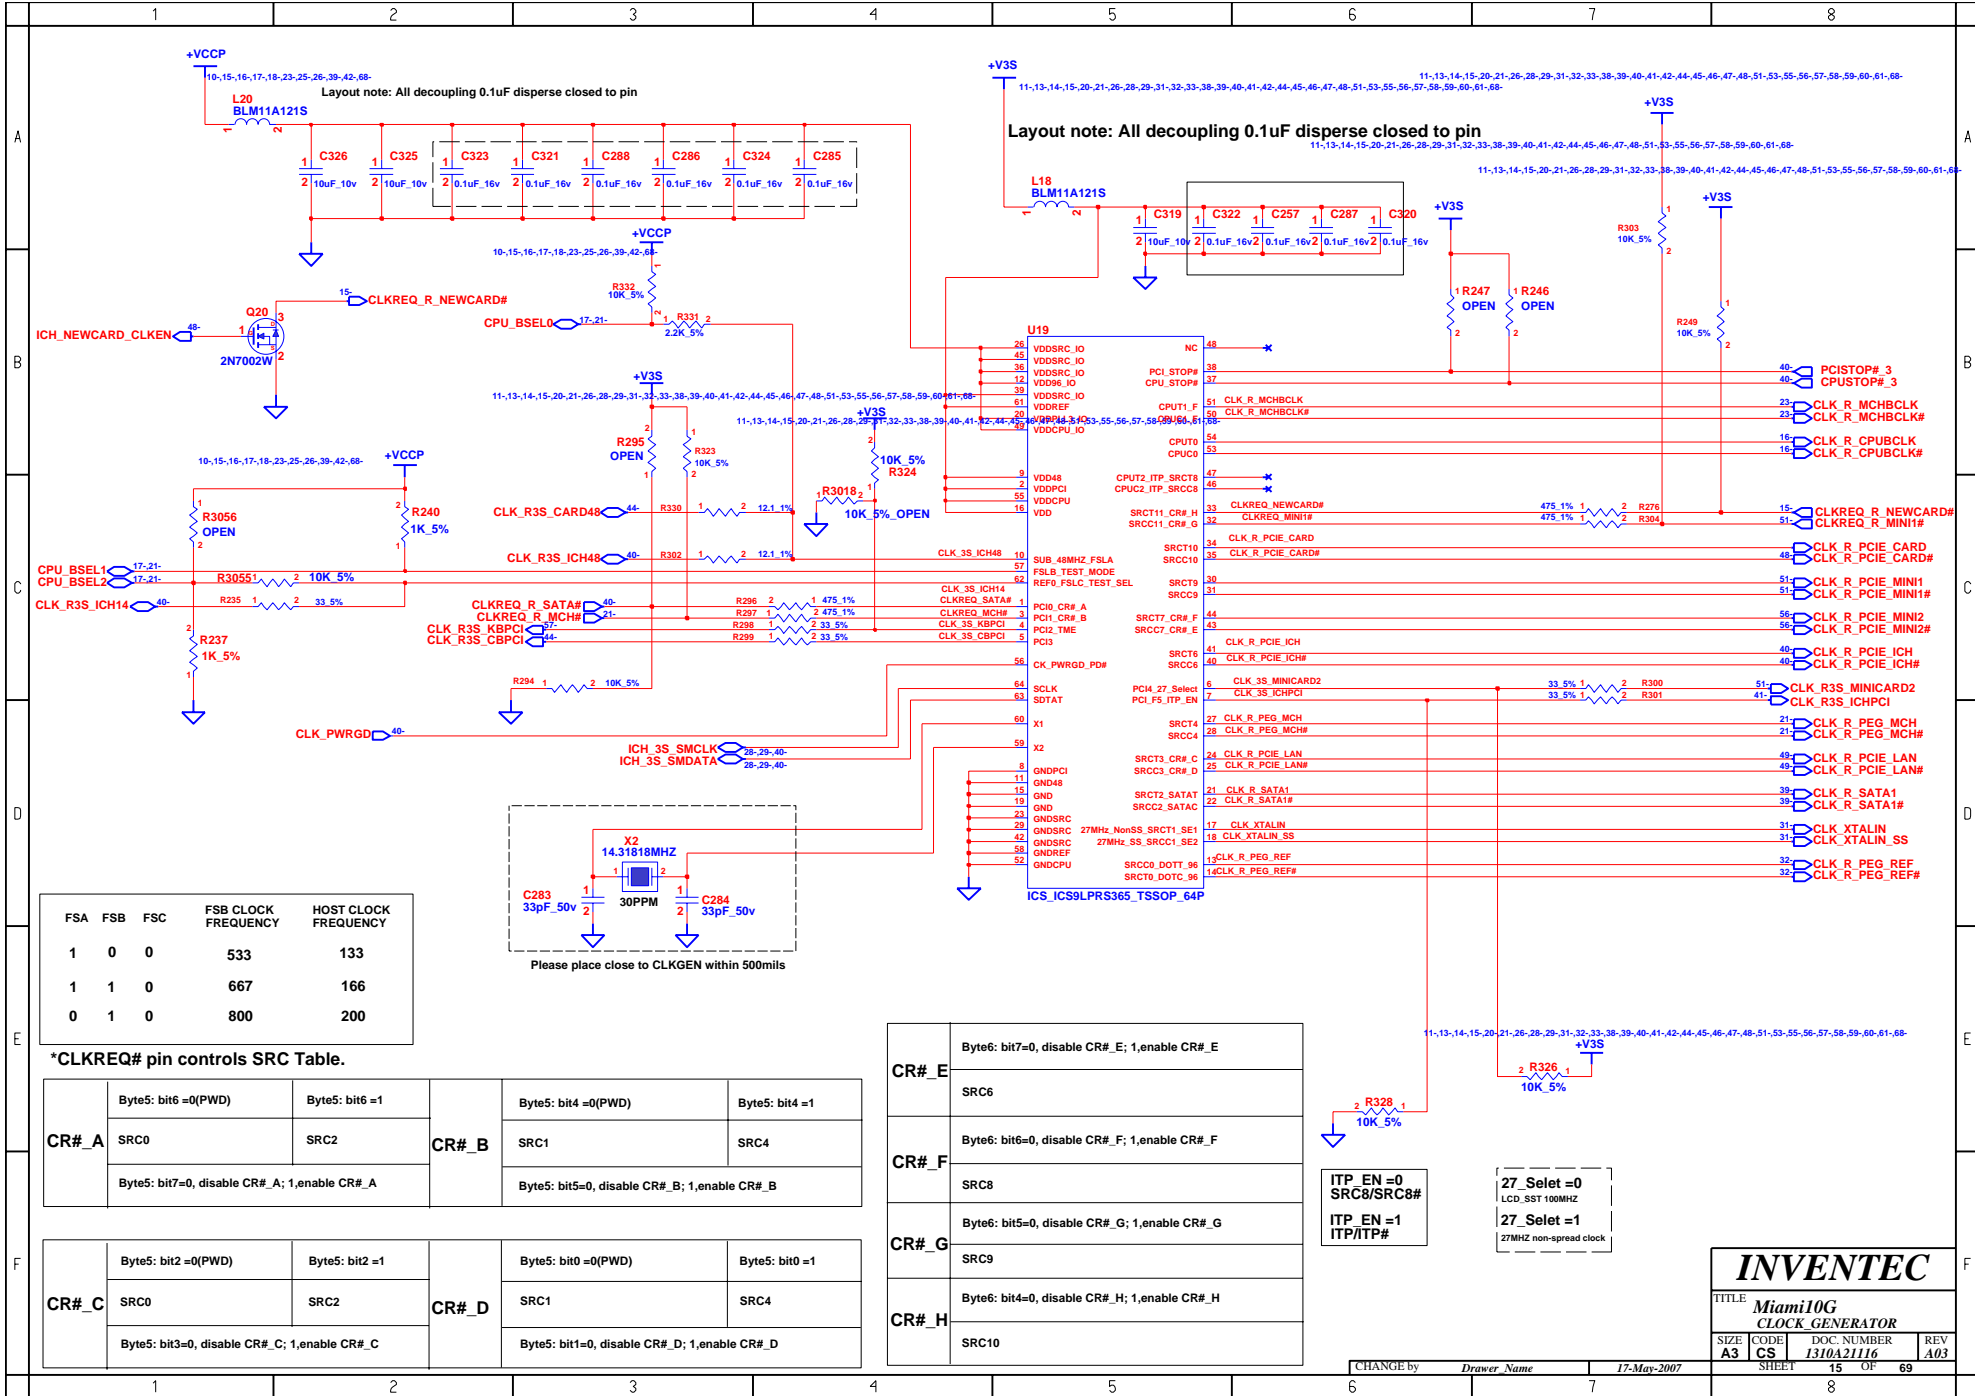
1 2 3 4 5 6 7 8

A B C D E F

+VCCP
10-,15-,16-,17-,18-,23-,25-,26-,39-,42-,68-
L20
BLM11A121S
Layout note: All decoupling 0.1uF disperse closed to pin
C326 10uF_10v
C325 10uF_10v
C323 0.1uF_16v
C321 0.1uF_16v
C288 0.1uF_16v
C286 0.1uF_16v
C324 0.1uF_16v
C285 0.1uF_16v

+V3S
11-,13-,14-,15-,20-,21-,26-,28-,29-,31-,32-,33-,38-,39-,40-,41-,42-,44-,45-,46-,47-,48-,51-,53-,55-,56-,57-,58-,59-,60-,61-,68-
Layout note: All decoupling 0.1uF disperse closed to pin
L18
BLM11A121S
C319 10uF_10v
C322 0.1uF_16v
C257 0.1uF_16v
C287 0.1uF_16v
C320 0.1uF_16v

+VCCP
10-,15-,16-,17-,18-,23-,25-,26-,39-,42-,68-
R332 10K_5%
CLKREQ_R_NEWCARD#
CPU_BSEL0 17-,21-
R331 2.2K_5%
ICH_NEWCARD_CLKEN 48-
Q20
2N7002W

+V3S
R295 OPEN
R323 10K_5%
+V3S
R324 10K_5%
R3018 10K_5%_OPEN
CLK_R3S_CARD48 44- R330 12.1_1%
CLK_R3S_ICH48 40- R302 12.1_1%

+VCCP
10-,15-,16-,17-,18-,23-,25-,26-,39-,42-,68-
R3056 OPEN
R240 1K_5%
CPU_BSEL1 17-,21-
CPU_BSEL2 17-,21-
R3055 10K_5%
CLK_R3S_ICH14 40- R235 33_5%
R237 1K_5%

CLKREQ_R_SATA# 40-
CLKREQ_R_MCH# 21-
CLK_R3S_KBPCI 57-
CLK_R3S_CBPCI 44-
R296 475_1%
R297 475_1%
R298 33_5%
R299 33_5%
R294 10K_5%
CLK_PWRGD 40-
ICH_3S_SMCLK 28-,29-,40-
ICH_3S_SMDATA 28-,29-,40-

U19
VDDSRC_IO VDDSRC_IO VDDSRC_IO VDD96_IO VDDSRC_IO VDDREF VDDPLL3_IO VDDCPU_IO
VDD48 VDDPCI VDDCPU VDD
SUB_48MHZ_FSLA FSLB_TEST_MODE REF0_FSLC_TEST_SEL
PCI0_CR#_A PCI1_CR#_B PCI2_TME PCI3
CK_PWRGD_PD#
SCLK SDTAT
X1 X2
GNDPCI GND48 GND GND GNDSRC GNDSRC GNDSRC GNDREF GNDCPU
NC PCI_STOP# CPU_STOP#
CPUT1_F CPUC1_F
CPUT0 CPUC0
CPUT2_ITP_SRCT8 CPUC2_ITP_SRCC8
SRCT11_CR#_H SRCC11_CR#_G
SRCT10 SRCC10
SRCT9 SRCC9
SRCT7_CR#_F SRCC7_CR#_E
SRCT6 SRCC6
PCI4_27_Select PCI_F5_ITP_EN
SRCT4 SRCC4
SRCT3_CR#_C SRCC3_CR#_D
SRCT2_SATAT SRCC2_SATAC
27MHz_NonSS_SRCT1_SE1 27MHz_SS_SRCC1_SE2
SRCC0_DOTT_96 SRCT0_DOTC_96
ICS_ICS9LPRS365_TSSOP_64P

CLK_3S_ICH48 CLK_3S_ICH14 CLKREQ_SATA# CLKREQ_MCH# CLK_3S_KBPCI CLK_3S_CBPCI
CLK_R_MCHBCLK CLK_R_MCHBCLK#
CLKREQ_NEWCARD# CLKREQ_MINI1#
CLK_R_PCIE_CARD CLK_R_PCIE_CARD#
CLK_R_PCIE_ICH CLK_R_PCIE_ICH#
CLK_3S_MINICARD2 CLK_3S_ICHPCI
CLK_R_PEG_MCH CLK_R_PEG_MCH#
CLK_R_PCIE_LAN CLK_R_PCIE_LAN#
CLK_R_SATA1 CLK_R_SATA1#
CLK_XTALIN CLK_XTALIN_SS
CLK_R_PEG_REF CLK_R_PEG_REF#

+V3S R247 OPEN R246 OPEN
+V3S R303 10K_5%
+V3S R249 10K_5%
R276 475_1% R304 475_1%
R300 33_5% R301 33_5%

40- PCISTOP#_3
40- CPUSTOP#_3
23- CLK_R_MCHBCLK
23- CLK_R_MCHBCLK#
16- CLK_R_CPUBCLK
16- CLK_R_CPUBCLK#
15- CLKREQ_R_NEWCARD#
51- CLKREQ_R_MINI1#
48- CLK_R_PCIE_CARD
CLK_R_PCIE_CARD#
51- CLK_R_PCIE_MINI1
51- CLK_R_PCIE_MINI1#
56- CLK_R_PCIE_MINI2
56- CLK_R_PCIE_MINI2#
40- CLK_R_PCIE_ICH
40- CLK_R_PCIE_ICH#
51- CLK_R3S_MINICARD2
41- CLK_R3S_ICHPCI
21- CLK_R_PEG_MCH
21- CLK_R_PEG_MCH#
49- CLK_R_PCIE_LAN
49- CLK_R_PCIE_LAN#
39- CLK_R_SATA1
39- CLK_R_SATA1#
31- CLK_XTALIN
31- CLK_XTALIN_SS
32- CLK_R_PEG_REF
32- CLK_R_PEG_REF#

X2 14.31818MHZ
30PPM
C283 33pF_50v
C284 33pF_50v
Please place close to CLKGEN within 500mils

| FSA | FSB | FSC | FSB CLOCK FREQUENCY | HOST CLOCK FREQUENCY |
|---|---|---|---|---|
| 1 | 0 | 0 | 533 | 133 |
| 1 | 1 | 0 | 667 | 166 |
| 0 | 1 | 0 | 800 | 200 |

*CLKREQ# pin controls SRC Table.

| CR#_A | Byte5: bit6 =0(PWD) | Byte5: bit6 =1 |
|---|---|---|
| | SRC0 | SRC2 |
| | Byte5: bit7=0, disable CR#_A; 1,enable CR#_A | |

| CR#_B | Byte5: bit4 =0(PWD) | Byte5: bit4 =1 |
|---|---|---|
| | SRC1 | SRC4 |
| | Byte5: bit5=0, disable CR#_B; 1,enable CR#_B | |

| CR#_C | Byte5: bit2 =0(PWD) | Byte5: bit2 =1 |
|---|---|---|
| | SRC0 | SRC2 |
| | Byte5: bit3=0, disable CR#_C; 1,enable CR#_C | |

| CR#_D | Byte5: bit0 =0(PWD) | Byte5: bit0 =1 |
|---|---|---|
| | SRC1 | SRC4 |
| | Byte5: bit1=0, disable CR#_D; 1,enable CR#_D | |

| CR#_E | Byte6: bit7=0, disable CR#_E; 1,enable CR#_E |
|---|---|
| | SRC6 |
| CR#_F | Byte6: bit6=0, disable CR#_F; 1,enable CR#_F |
| | SRC8 |
| CR#_G | Byte6: bit5=0, disable CR#_G; 1,enable CR#_G |
| | SRC9 |
| CR#_H | Byte6: bit4=0, disable CR#_H; 1,enable CR#_H |
| | SRC10 |

ITP_EN =0 SRC8/SRC8#
ITP_EN =1 ITP/ITP#

27_Selet =0
LCD_SST 100MHZ
27_Selet =1
27MHZ non-spread clock

11-,13-,14-,15-,20-,21-,26-,28-,29-,31-,32-,33-,38-,39-,40-,41-,42-,44-,45-,46-,47-,48-,51-,53-,55-,56-,57-,58-,59-,60-,61-,68-
+V3S
R326 10K_5%
R328 10K_5%

INVENTEC
TITLE Miami10G
CLOCK_GENERATOR
SIZE A3 CODE CS DOC. NUMBER 1310A21116 REV A03
CHANGE by Drawer_Name 17-May-2007 SHEET 15 OF 69